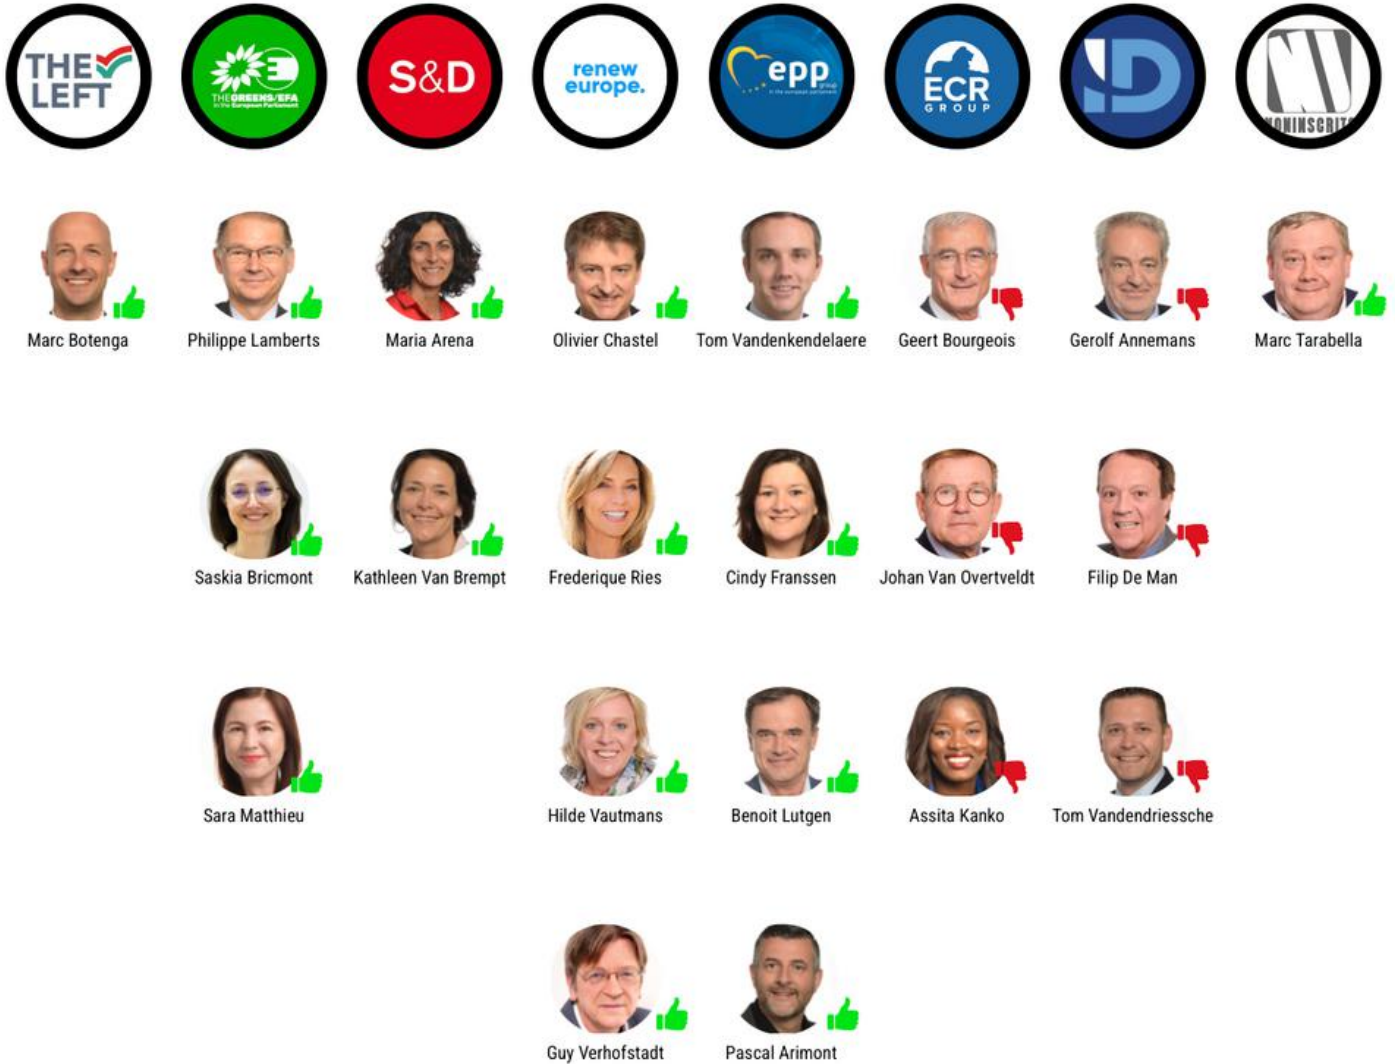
THE LEFT

THE GREENS/EFA in the European Parliament

S&D

renew europe.

epp group in the european parliament

ECR GROUP

ID

NONINSCRITS

Marc Botenga

Philippe Lamberts

Maria Arena

Olivier Chastel

Tom Vandenkendelaere

Geert Bourgeois

Gerolf Annemans

Marc Tarabella

Saskia Bricmont

Kathleen Van Brempt

Frederique Ries

Cindy Franssen

Johan Van Overtveldt

Filip De Man

Sara Matthieu

Hilde Vautmans

Benoit Lutgen

Assita Kanko

Tom Vandendriessche

Guy Verhofstadt

Pascal Arimont